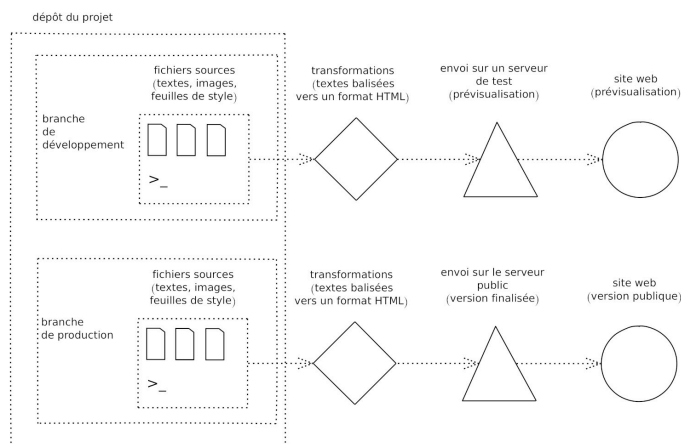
dépôt du projet

branche de développement

fichiers sources (textes, images, feuilles de style)

>_

transformations (textes balisées vers un format HTML)

envoi sur un serveur de test (prévisualisation)

site web (prévisualisation)

branche de production

fichiers sources (textes, images, feuilles de style)

>_

transformations (textes balisées vers un format HTML)

envoi sur le serveur public (version finalisée)

site web (version publique)